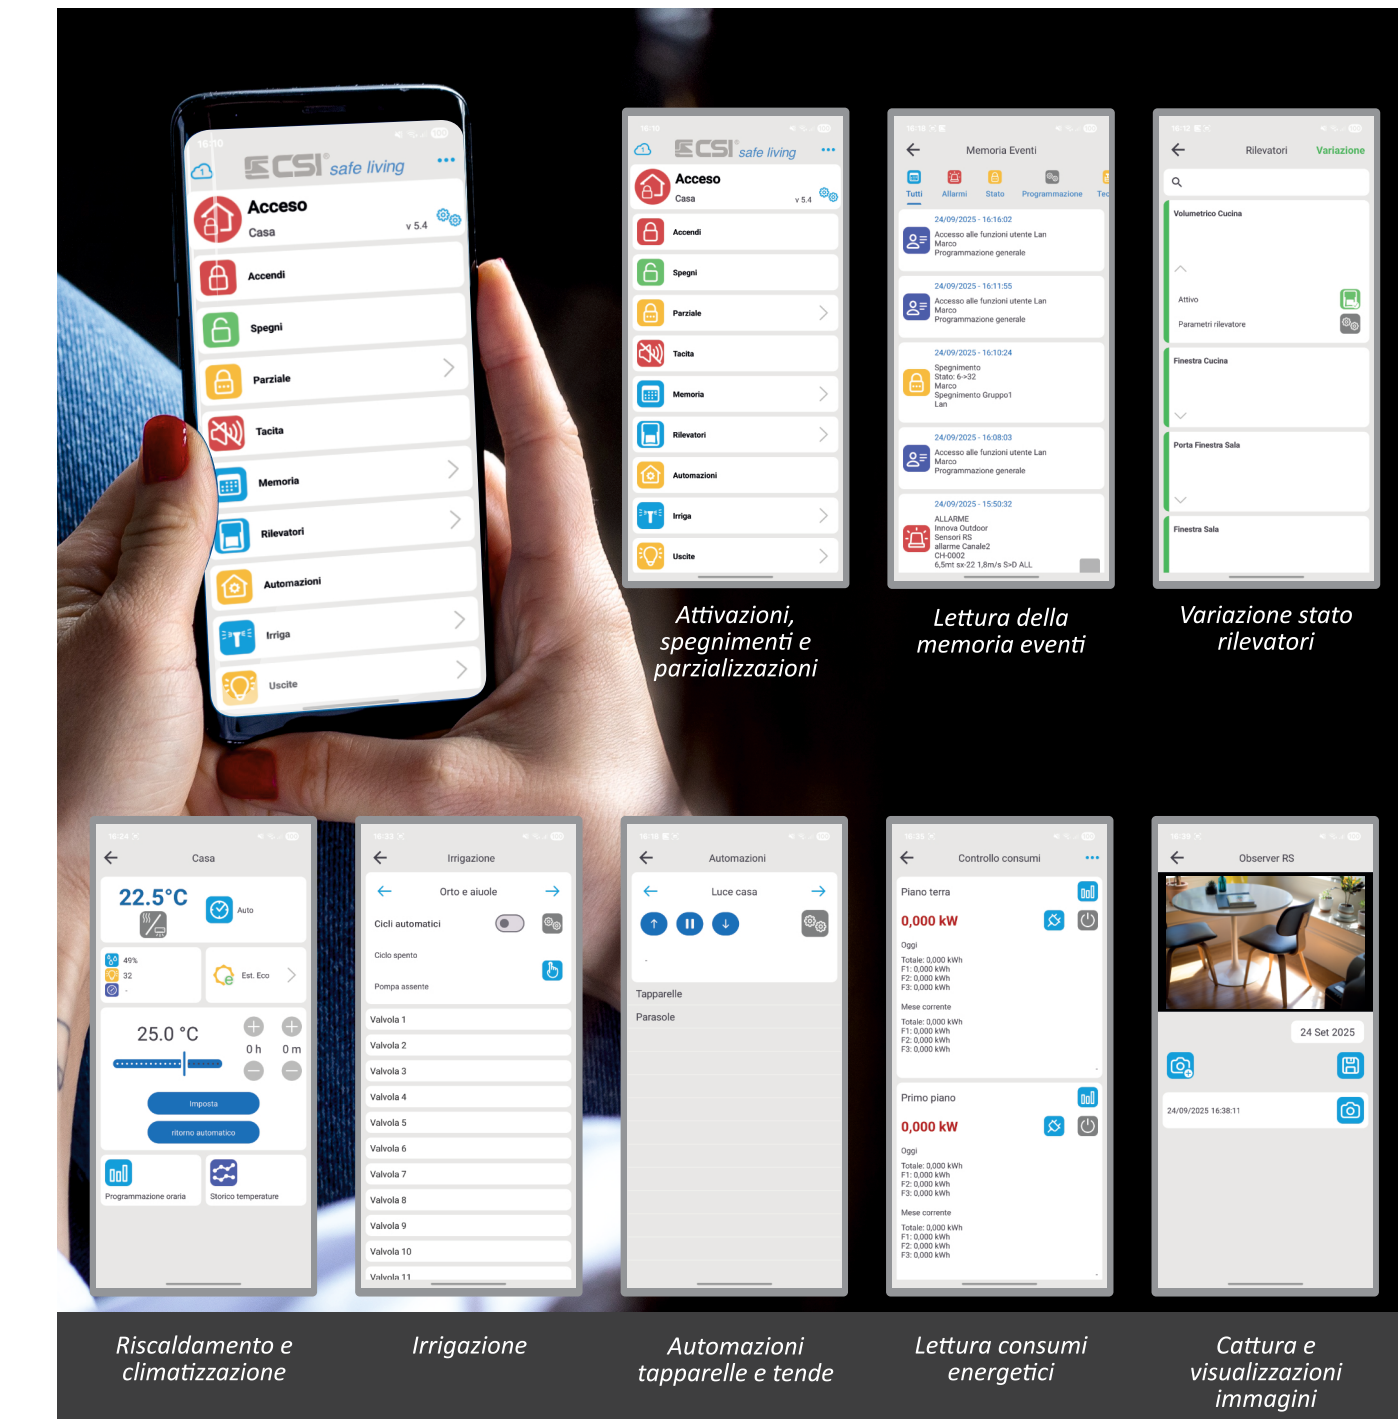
16:10

CSI safe living

Acceso
Casa
v 5.4

Accendi

Spegni

Parziale

Tacita

Memoria

Rilevatori

Automazioni

Irriga

Uscite

16:10

CSI safe living

Acceso
Casa
v 5.4

Accendi

Spegni

Parziale

Tacita

Memoria

Rilevatori

Automazioni

Irriga

Uscite

Attivazioni, spegnimenti e parzializzazioni

16:10

Memoria Eventi

Tutti Allarmi Stato Programmazione Tec

24/09/2025 - 16:16:02
Accesso alle funzioni utente Lan
Marco
Programmazione generale

24/09/2025 - 16:11:55
Accesso alle funzioni utente Lan
Marco
Programmazione generale

24/09/2025 - 16:10:24
Spegnimento
Stato: 6->32
Marco
Spegnimento Gruppo1
Lan

24/09/2025 - 16:08:03
Accesso alle funzioni utente Lan
Marco
Programmazione generale

24/09/2025 - 15:50:32
ALLARME
Innova Outdoor
Sensori RS
allarme Canale2
CH-0002
6,5mt sx-22 1,8m/s S>D ALL

Lettura della memoria eventi

16:12

Rilevatori
Variazione

Volumetrico Cucina

Attivo

Parametri rilevatore

Finestra Cucina

Porta Finestra Sala

Finestra Sala

Variazione stato rilevatori

16:24

Casa

22.5°C

Auto

49%
32
-

Est. Eco

25.0 °C

0 h
0 m

Imposta

ritorno automatico

Programmazione oraria

Storico temperature

16:33

Irrigazione

Orto e aiuole

Cicli automatici

Ciclo spento

Pompa assente

Valvola 1
Valvola 2
Valvola 3
Valvola 4
Valvola 5
Valvola 6
Valvola 7
Valvola 8
Valvola 9
Valvola 10
Valvola 11

16:10

Automazioni

Luce casa

-

Tapparelle

Parasole

16:35

Controllo consumi

Piano terra

0,000 kW

Oggi
Totale: 0,000 kWh
F1: 0,000 kWh
F2: 0,000 kWh
F3: 0,000 kWh

Mese corrente
Totale: 0,000 kWh
F1: 0,000 kWh
F2: 0,000 kWh
F3: 0,000 kWh

Primo piano

0,000 kW

Oggi
Totale: 0,000 kWh
F1: 0,000 kWh
F2: 0,000 kWh
F3: 0,000 kWh

Mese corrente
Totale: 0,000 kWh
F1: 0,000 kWh
F2: 0,000 kWh
F3: 0,000 kWh

16:38

Observer RS

24 Set 2025

24/09/2025 16:38:11

Riscaldamento e climatizzazione

Irrigazione

Automazioni tapparelle e tende

Lettura consumi energetici

Cattura e visualizzazioni immagini